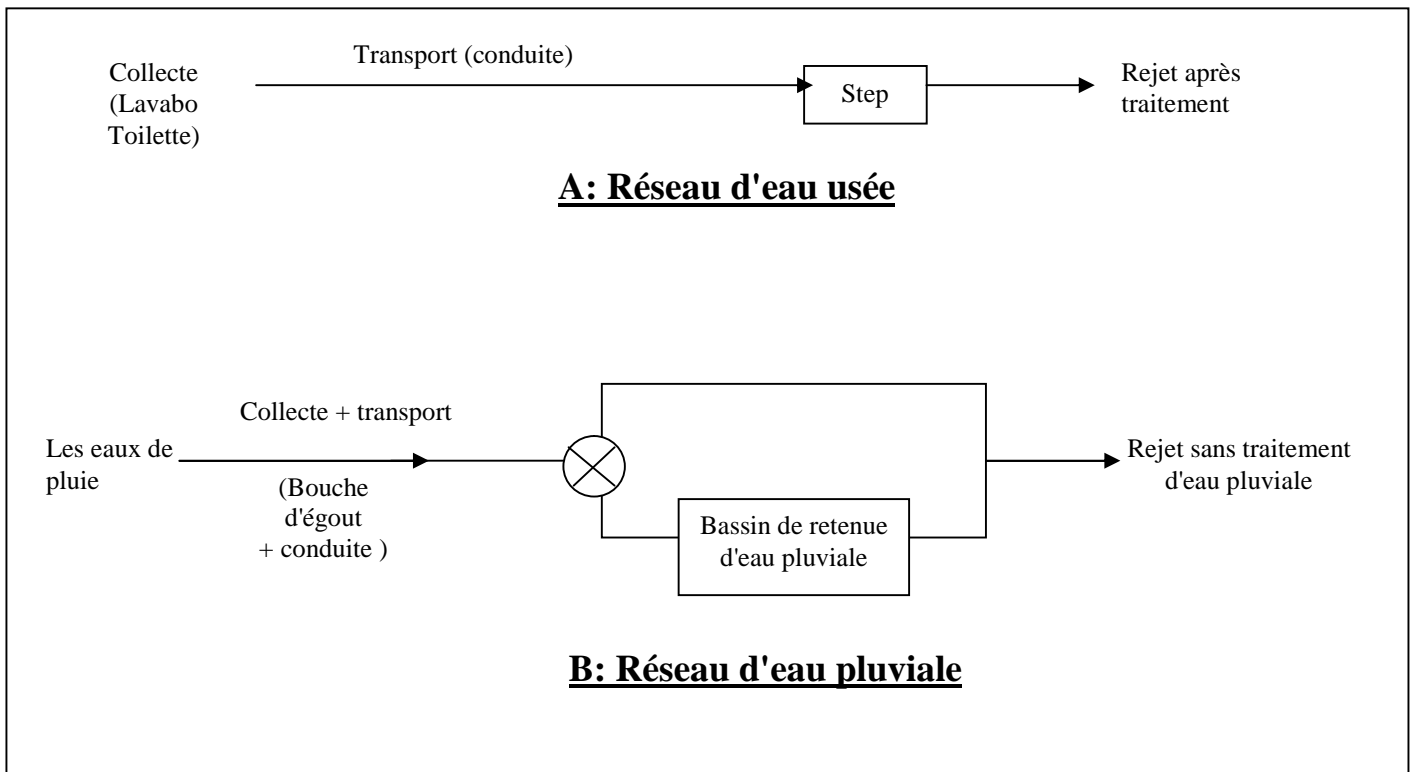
Collecte (Lavabo Toilette)

Transport (conduite)

Step

Rejet après traitement

A: Réseau d'eau usée

Les eaux de pluie

Collecte + transport

(Bouche d'égout + conduite )

Bassin de retenue d'eau pluviale

Rejet sans traitement d'eau pluviale

B: Réseau d'eau pluviale